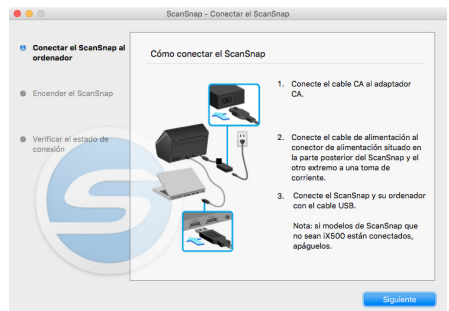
ScanSnap - Conectar el ScanSnap

Conectar el ScanSnap al ordenador

Encender el ScanSnap

Verificar el estado de conexión

Cómo conectar el ScanSnap

1. Conecte el cable CA al adaptador CA.

2. Conecte el cable de alimentación al conector de alimentación situado en la parte posterior del ScanSnap y el otro extremo a una toma de corriente.

3. Conecte el ScanSnap y su ordenador con el cable USB.

Nota: si modelos de ScanSnap que no sean iX500 están conectados, apáguelos.

Siguiente